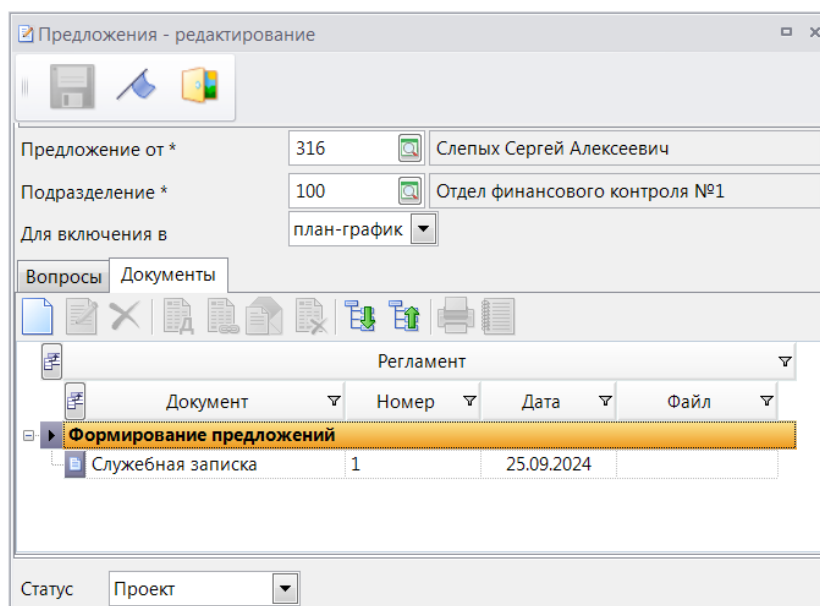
Предложения - редактирование

Предложение от * | 316 | Слепых Сергей Алексеевич

Подразделение * | 100 | Отдел финансового контроля №1

Для включения в | план-график

Вопросы | Документы

Регламент

| Документ | Номер | Дата | Файл |
|---|---|---|---|
| Формирование предложений | | | |
| Служебная записка | 1 | 25.09.2024 | |

Статус | Проект